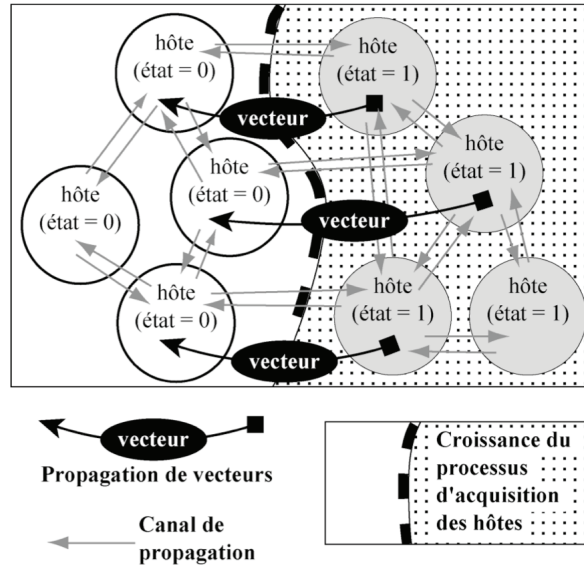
hôte
(état = 0)

hôte
(état = 1)

vecteur

hôte
(état = 1)

hôte
(état = 0)

hôte
(état = 0)

vecteur

hôte
(état = 0)

hôte
(état = 1)

hôte
(état = 1)

vecteur

vecteur
Propagation de vecteurs

Canal de propagation

Croissance du processus d'acquisition des hôtes